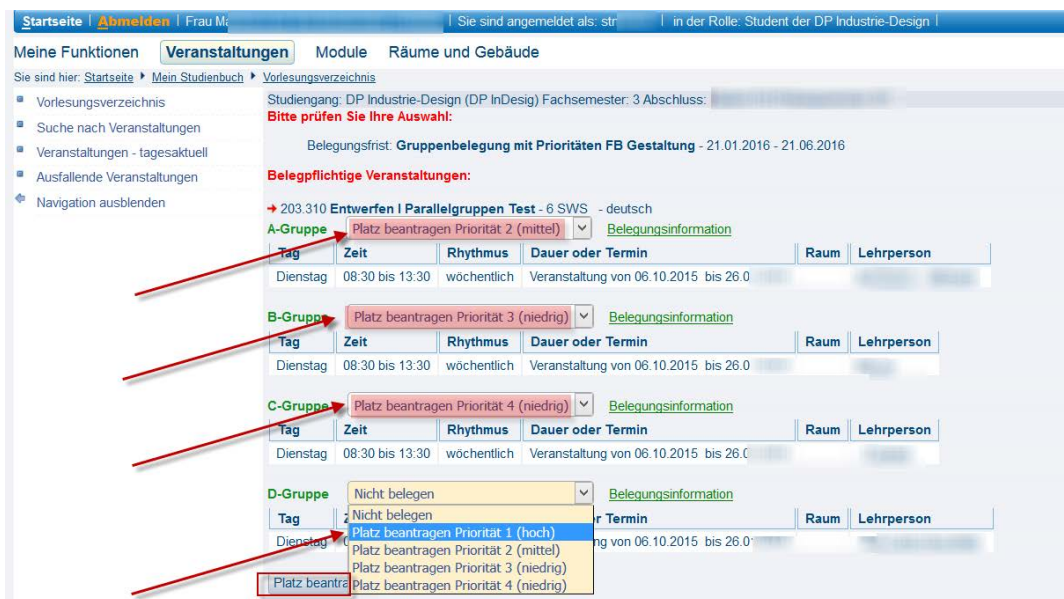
Startseite | Abmelden | Frau Ma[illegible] | Sie sind angemeldet als: str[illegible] | in der Rolle: Student der DP Industrie-Design |

Meine Funktionen   Veranstaltungen   Module   Räume und Gebäude

Sie sind hier: Startseite ▸ Mein Studienbuch ▸ Vorlesungsverzeichnis

Vorlesungsverzeichnis
Suche nach Veranstaltungen
Veranstaltungen - tagesaktuell
Ausfallende Veranstaltungen
Navigation ausblenden

Studiengang: DP Industrie-Design (DP InDesig) Fachsemester: 3 Abschluss: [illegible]
Bitte prüfen Sie Ihre Auswahl:

Belegungsfrist: Gruppenbelegung mit Prioritäten FB Gestaltung - 21.01.2016 - 21.06.2016

Belegpflichtige Veranstaltungen:

→ 203.310 Entwerfen I Parallelgruppen Test - 6 SWS - deutsch

A-Gruppe   Platz beantragen Priorität 2 (mittel)   Belegungsinformation

| Tag | Zeit | Rhythmus | Dauer oder Termin | Raum | Lehrperson |
|---|---|---|---|---|---|
| Dienstag | 08:30 bis 13:30 | wöchentlich | Veranstaltung von 06.10.2015 bis 26.0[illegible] | | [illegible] |

B-Gruppe   Platz beantragen Priorität 3 (niedrig)   Belegungsinformation

| Tag | Zeit | Rhythmus | Dauer oder Termin | Raum | Lehrperson |
|---|---|---|---|---|---|
| Dienstag | 08:30 bis 13:30 | wöchentlich | Veranstaltung von 06.10.2015 bis 26.0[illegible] | | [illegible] |

C-Gruppe   Platz beantragen Priorität 4 (niedrig)   Belegungsinformation

| Tag | Zeit | Rhythmus | Dauer oder Termin | Raum | Lehrperson |
|---|---|---|---|---|---|
| Dienstag | 08:30 bis 13:30 | wöchentlich | Veranstaltung von 06.10.2015 bis 26.0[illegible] | | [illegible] |

D-Gruppe   Nicht belegen   Belegungsinformation

Nicht belegen
Platz beantragen Priorität 1 (hoch)
Platz beantragen Priorität 2 (mittel)
Platz beantragen Priorität 3 (niedrig)
Platz beantragen Priorität 4 (niedrig)

| Tag | Z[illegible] | | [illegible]r Termin | Raum | Lehrperson |
|---|---|---|---|---|---|
| Dienstag | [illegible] | | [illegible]ng von 06.10.2015 bis 26.0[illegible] | | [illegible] |

Platz beantra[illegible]